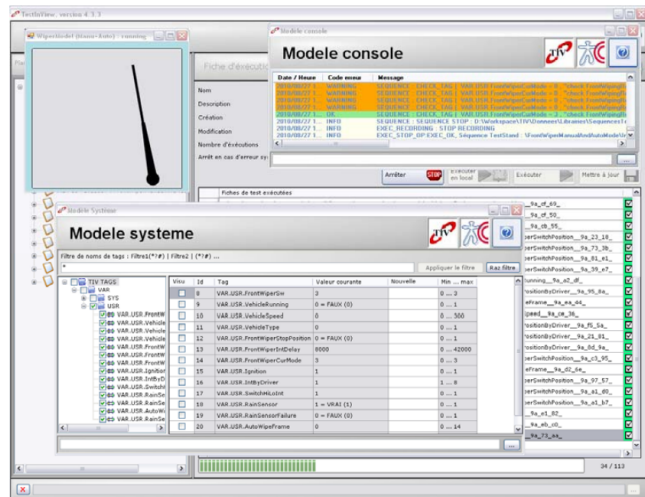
TestInView version 4.3.3

WiperModel (Bruno-Auto) - running

Modele console

Modele console

| Date / Heure | Code mnem | Message |
|---|---|---|
| 2010/08/27 1... | WARNING | SEQUENCE : EXEC_TAG [ VAR.USR.FrontWiperCurMode = 2, "check FrontWiper |
| 2010/08/27 1... | WARNING | SEQUENCE : EXEC_TAG [ VAR.USR.FrontWiperCurMode = 2, "check FrontWiper |
| 2010/08/27 1... | WARNING | SEQUENCE : EXEC_TAG [ VAR.USR.FrontWiperCurMode = 2, "check FrontWiper |
| 2010/08/27 1... | OK | SEQUENCE : EXEC_TAG [ VAR.USR.FrontWiperCurMode = 2, "check FrontWiper |
| 2010/08/27 1... | INFO | SEQUENCE : SEQUENCE STOP : D:\Workspace\TIVConnect\Answers\Sequence\Te |
| 2010/08/27 1... | INFO | EXEC_RECORDING : STOP RECORDING |
| 2010/08/27 1... | INFO | EXEC_STOP_OP EXEC_OK Séquence TestStand : \FrontWiperManualAndAutoModeUn |

Fiche d'exécutio

Nom
Description
Création
Modification
Nombre d'exécutions
Arrêt en cas d'erreur sy:

Arrêter STOP Exécuter en local Exécuter Mettre à jour

Fiches de test exécutées

Modele Systeme

Modele systeme

Filtre de nom de tags : Filtre1 (*?#) | Filtre2 | (*?#) ...

Appliquer le filtre Raz filtre

TIV TAGS
VAR
SYS
USR
VAR.USR.FrontW
VAR.USR.Vehicle
VAR.USR.Vehicle
VAR.USR.Vehicle
VAR.USR.FrontW
VAR.USR.FrontW
VAR.USR.FrontW
VAR.USR.Ignition
VAR.USR.IntByD
VAR.USR.Switch
VAR.USR.RainSe
VAR.USR.RainSe
VAR.USR.AutoWi
VAR.USR.RainSe

| Visu | Id | Tag | Valeur courante | Nouvelle | Min ... max |
|---|---|---|---|---|---|
| | 8 | VAR.USR.FrontWiperSw | 3 | | 0 ... 3 |
| | 9 | VAR.USR.VehicleRunning | 0 = FAUX (0) | | 0 ... 1 |
| | 10 | VAR.USR.VehicleSpeed | 0 | | 0 ... 500 |
| | 11 | VAR.USR.VehicleType | 0 | | 0 ... 1 |
| | 12 | VAR.USR.FrontWiperStopPosition | 0 = FAUX (0) | | 0 ... 1 |
| | 13 | VAR.USR.FrontWiperIntDelay | 8000 | | 0 ... 42000 |
| | 14 | VAR.USR.FrontWiperCurMode | 3 | | 0 ... 3 |
| | 15 | VAR.USR.Ignition | 1 | | 0 ... 1 |
| | 16 | VAR.USR.IntByDriver | 1 | | 1 ... 8 |
| | 17 | VAR.USR.SwitchIntLoInt | 1 | | 0 ... 1 |
| | 18 | VAR.USR.RainSensor | 1 = VRAI (1) | | 0 ... 1 |
| | 19 | VAR.USR.RainSensorFailure | 0 = FAUX (0) | | 0 ... 1 |
| | 20 | VAR.USR.AutoWipeFrame | 0 | | 0 ... 14 |

_9a_cf_69_
_9a_cf_50_
_9a_cb_55_
serSwitchPosition_9a_23_18_
serSwitchPosition_9a_73_3b_
serSwitchPosition_9a_81_e1_
serSwitchPosition_9a_39_e7_
unning_9a_e2_df_
PositionByDriver_9a_95_6e_
eFrame_9a_ea_44_
peed_9a_ca_3b_
PositionByDriver_9a_f5_5a_
PositionByDriver_9a_21_91_
PositionByDriver_9a_8d_9a_
serSwitchPosition_9a_c3_95_
eFrame_9a_d2_6e_
serSwitchPosition_9a_97_57_
PositionByDriver_9a_a1_d0_
serSwitchPosition_9a_a1_b7_
_9a_e1_82_
_9a_eb_c0_
_9a_73_aa_

34 / 113